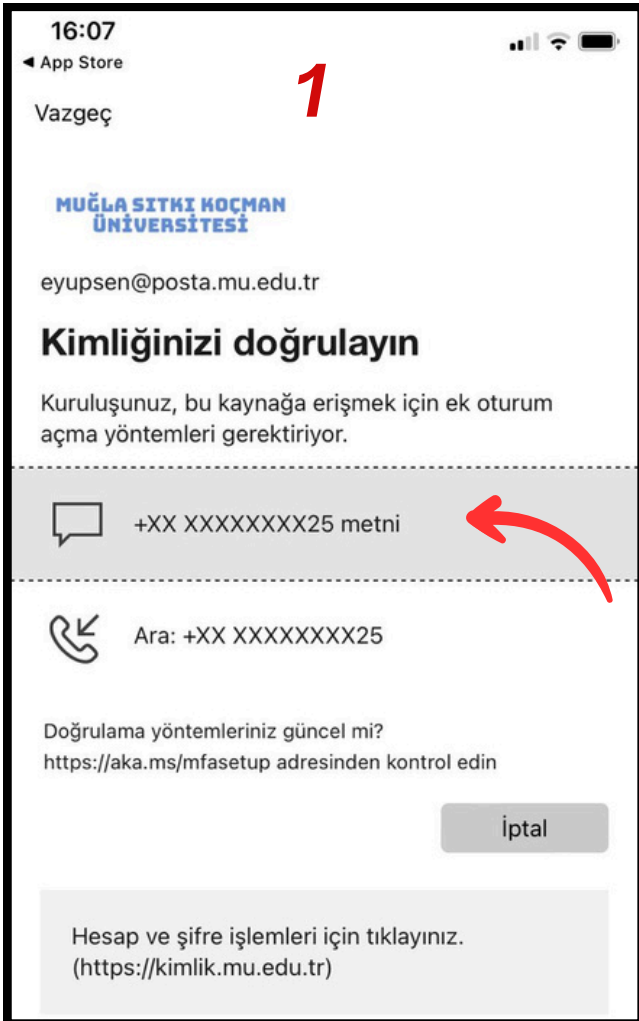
16:07
◀ App Store

1

Vazgeç

MUĞLA SITKI KOÇMAN ÜNİVERSİTESİ

eyupsen@posta.mu.edu.tr

Kimliğinizi doğrulayın

Kuruluşunuz, bu kaynağa erişmek için ek oturum açma yöntemleri gerektiriyor.

+XX XXXXXXXX25 metni

Ara: +XX XXXXXXXX25

Doğrulama yöntemleriniz güncel mi? https://aka.ms/mfasetup adresinden kontrol edin

İptal

Hesap ve şifre işlemleri için tıklayınız. (https://kimlik.mu.edu.tr)